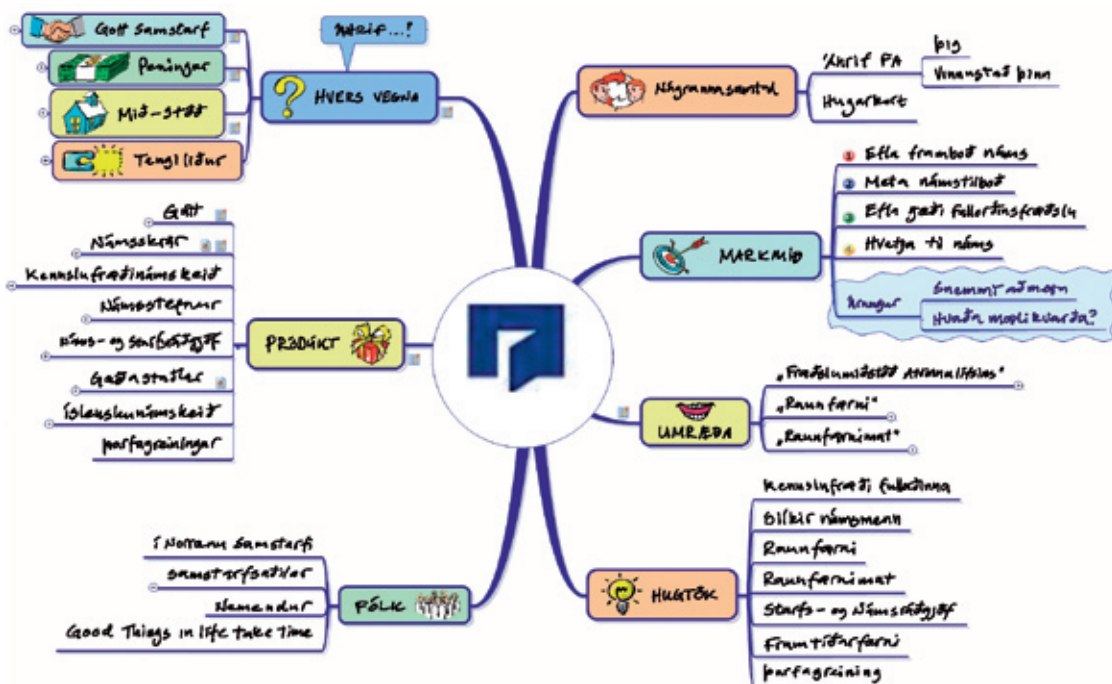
Gott Samstarf
Peningar
Mið-stöð
Tengiliður
Áhrif...!
HVERS VEGNA
Nágrannasamtal
Áhrif Á
Þig
Vinnustað þinn
Hugarkort
Efla framboð náms
Meta námstilboð
Efla gæði fullorðinsfræðslu
Hvatning til náms
MARKMIÐ
Hvenær
Snemmt að meta
Hvaða mælikvarða?
Gátt
Námsskrár
Kennslufræðinámskeið
Námsstefnur
Náms- og starfsráðgjöf
Gagnagrunnur
Íslenskunámskeið
Þarfagreiningar
PRÓDUKT
„Fræðslumiðstöð atvinnulífsins"
„Raunfærni"
„Raunfærnimat"
UMRÆÐA
Kennslufræði fullorðinna
Óbreyttir námsmenn
Raunfærni
Raunfærnimat
Starfs- og Námsráðgjöf
Framtíðarfærni
Þarfagreining
HUGTÖK
Í Norrænu Samstarfi
Samstarfsaðilar
Nemendur
Good Things in life take time
FÓLK